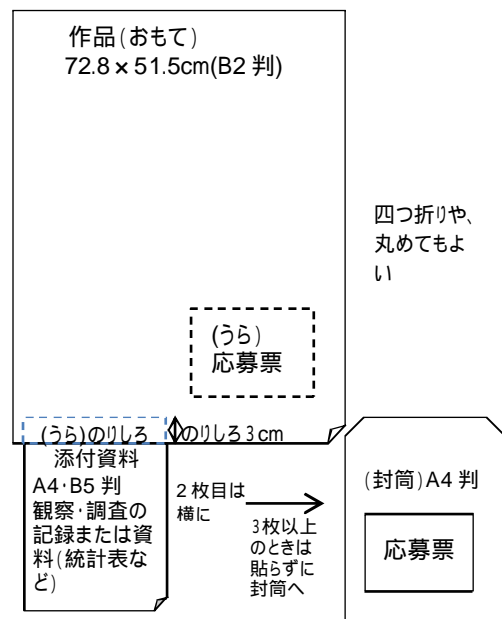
作品(おもて)
72.8×51.5cm(B2 判)

四つ折りや、丸めてもよい

(うら)
応募票

(うら)のりしろ

のりしろ 3cm

添付資料
A4･B5 判
観察･調査の記録または資料(統計表など)

2 枚目は横に

3枚以上のときは貼らずに封筒へ

(封筒)A4 判

応募票